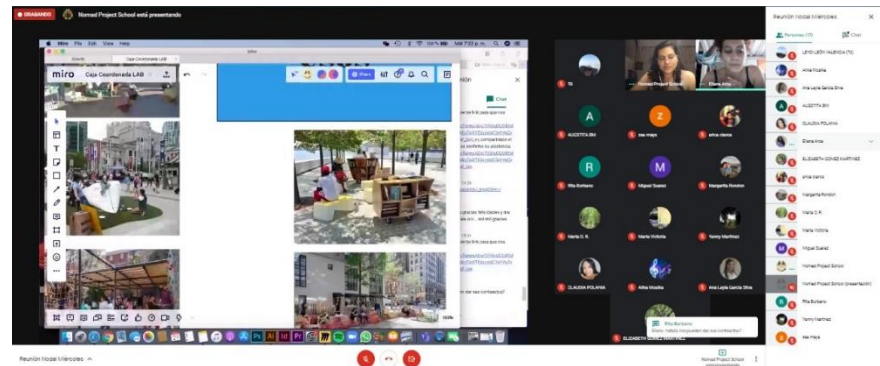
● GRABANDO Nomad Project School está presentando

Reunión Nodal Miércoles

Miro File Edit View Help

miro Caja Coordenada LAB

Chat

Tú

Nomad Project School

Eliana Arce

AUGSTITA BM

zoe mayo

erica sierra

Rita Borbano

Miguel Suarez

Margarita Rondon

Marta O. R.

Marta Victoria

Yenny Martinez

CLAUDIA POLANIA

Alina Moalla

Ana Leyla Garcia Silva

ELIZABETH GOMEZ MARTINEZ

Rita Borbano
Gracias, hablas nos pueden dar sus contactos?

Reunión Nodal Miércoles

Personas (17)

Chat

LEYDI LEON VALENCIA (Tú)

Alina Moalla

Ana Leyla Garcia Silva

AUGSTITA BM

CLAUDIA POLANIA

Eliana Arce

ELIZABETH GOMEZ MARTINEZ

erica sierra

Margarita Rondon

Marta O. R.

Marta Victoria

Miguel Suarez

Nomad Project School

Nomad Project School (presentación)

Rita Borbano

Yenny Martinez

zoe mayo

Reunión Nodal Miércoles

Nomad Project School